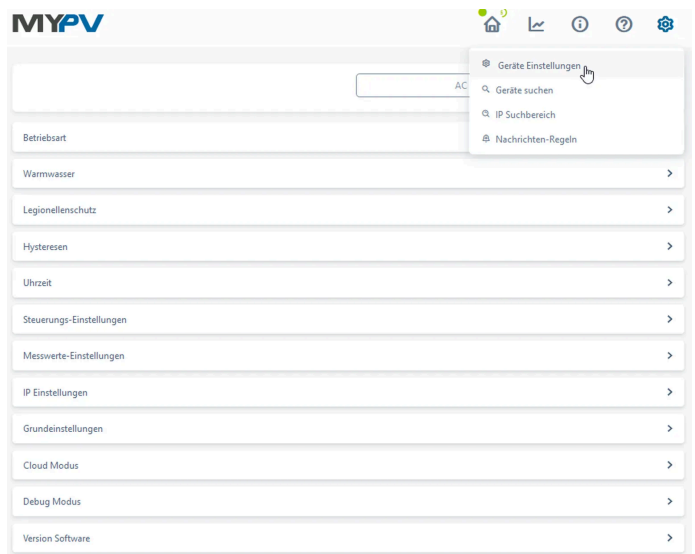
MYPV

Geräte Einstellungen
Geräte suchen
IP Suchbereich
Nachrichten-Regeln

AC

Betriebsart
Warmwasser
Legionellenschutz
Hysteresen
Uhrzeit
Steuerungs-Einstellungen
Messwerte-Einstellungen
IP Einstellungen
Grundeinstellungen
Cloud Modus
Debug Modus
Version Software